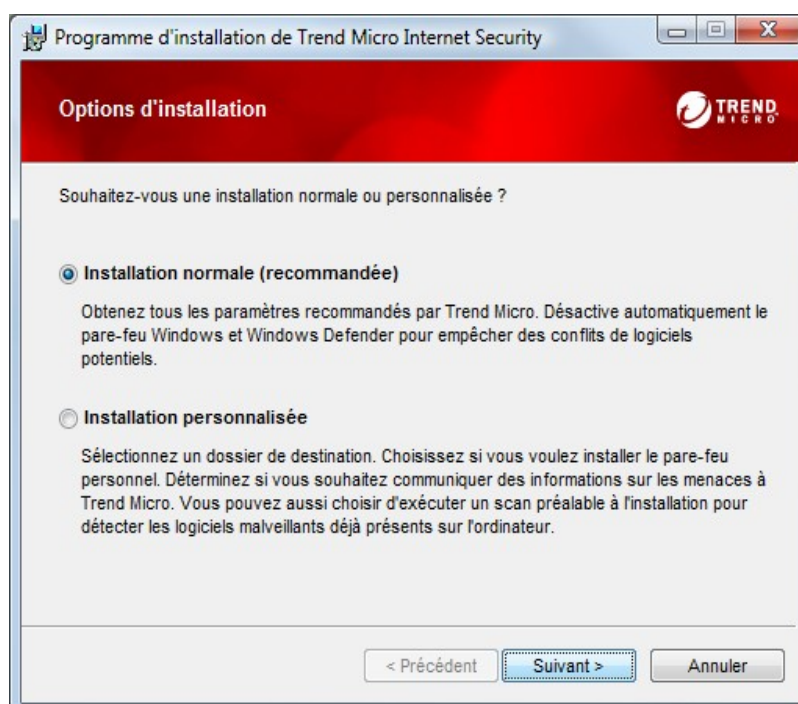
Programme d'installation de Trend Micro Internet Security

Options d'installation

TREND MICRO

Souhaitez-vous une installation normale ou personnalisée ?

Installation normale (recommandée)

Obtenez tous les paramètres recommandés par Trend Micro. Désactive automatiquement le pare-feu Windows et Windows Defender pour empêcher des conflits de logiciels potentiels.

Installation personnalisée

Sélectionnez un dossier de destination. Choisissez si vous voulez installer le pare-feu personnel. Déterminez si vous souhaitez communiquer des informations sur les menaces à Trend Micro. Vous pouvez aussi choisir d'exécuter un scan préalable à l'installation pour détecter les logiciels malveillants déjà présents sur l'ordinateur.

< Précédent

Suivant >

Annuler